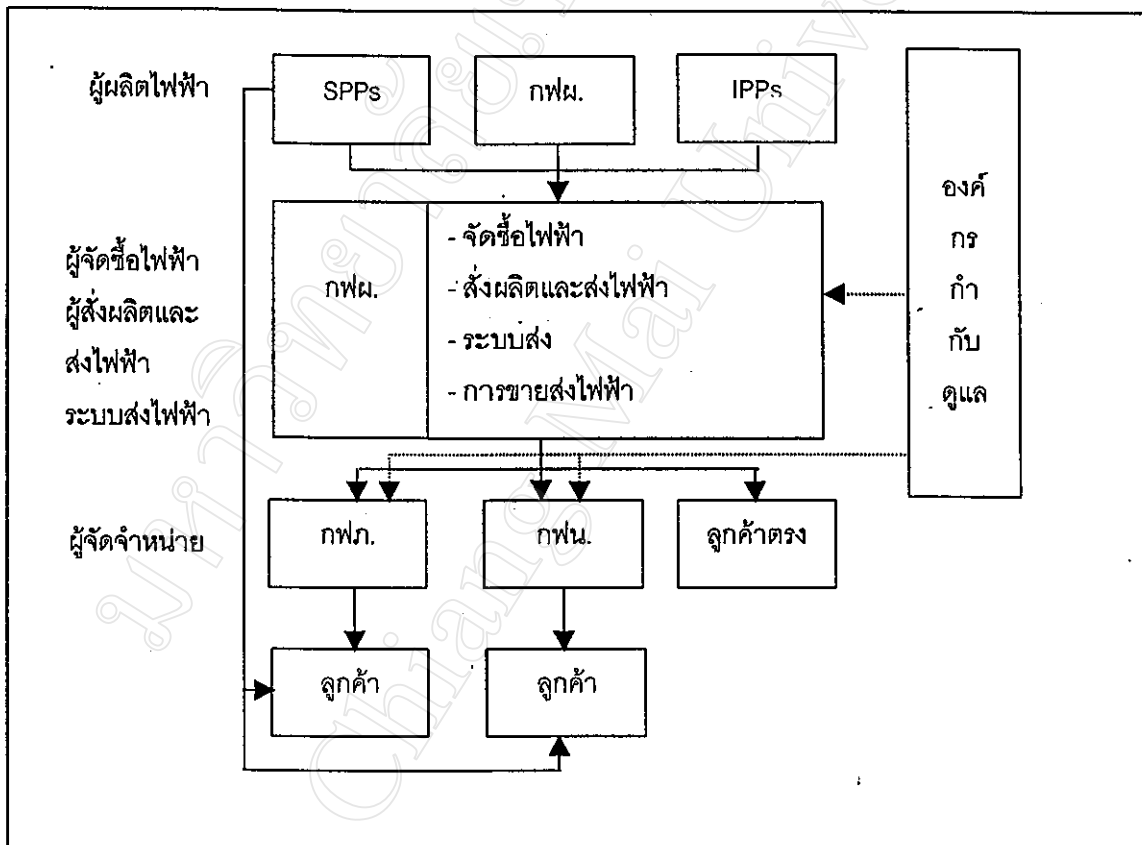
ผู้ผลิตไฟฟ้า

SPPs

กฟผ.

IPPs

องค์
กร
กำ
กับ
ดูแล

ผู้จัดซื้อไฟฟ้า
ผู้สั่งผลิตและ
ส่งไฟฟ้า
ระบบส่งไฟฟ้า

กฟผ.

- จัดซื้อไฟฟ้า
- สั่งผลิตและส่งไฟฟ้า
- ระบบส่ง
- การขายส่งไฟฟ้า

ผู้จัดจำหน่าย

กฟภ.

กฟน.

ลูกค้าตรง

ลูกค้า

ลูกค้า